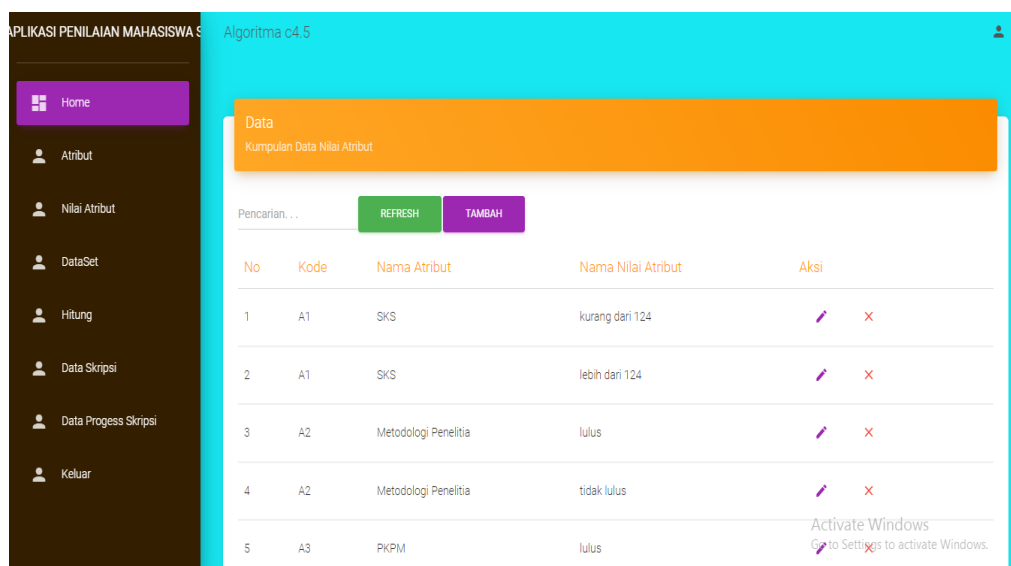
APLIKASI PENILAIAN MAHASISWA S

Home

Atribut

Nilai Atribut

DataSet

Hitung

Data Skripsi

Data Progess Skripsi

Keluar

Algoritma c4.5

Data

Kumpulan Data Nilai Atribut

Pencarian. . .

REFRESH

TAMBAH

| No | Kode | Nama Atribut | Nama Nilai Atribut | Aksi |
|---|---|---|---|---|
| 1 | A1 | SKS | kurang dari 124 | ✎ × |
| 2 | A1 | SKS | lebih dari 124 | ✎ × |
| 3 | A2 | Metodologi Penelitia | lulus | ✎ × |
| 4 | A2 | Metodologi Penelitia | tidak lulus | ✎ × |
| 5 | A3 | PKPM | lulus | ✎ × |

Activate Windows
Go to Settings to activate Windows.